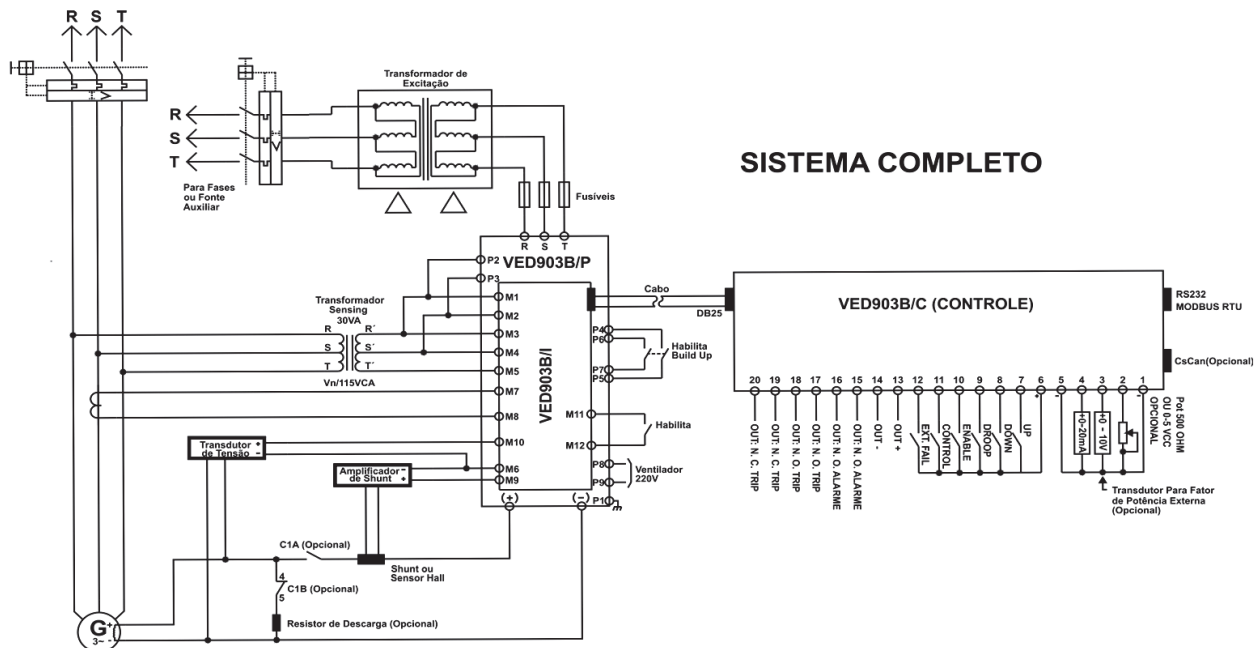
R S T

Transformador de Excitação

R
S
T

Para Fases ou Fonte Auxiliar

Fusíveis

SISTEMA COMPLETO

R S T

P2 VED903B/P
P3

Transformador Sensing 30VA

M1
M2
M3
M4
M5
M7
M8
M10
M6
M9

R R´
S S´
T T´

Vn/115VCA

VED903B/I

Cabo

DB25

VED903B/C (CONTROLE)

RS232 MODBUS RTU

CsCan(Opcional)

P4
P6
P7
P5

Habilita Build Up

M11
M12

Habilita

P8
P9
P1

Ventilador 220V

Transdutor de Tensão + -

Amplificador de Shunt - +

(+) (-)

C1A (Opcional)

Shunt ou Sensor Hall

4
C1B (Opcional)
5

Resistor de Descarga (Opcional)

G 3~

20 19 18 17 16 15 14 13 12 11 10 9 8 7 6 5 4 3 2 1

OUT: N. C. TRIP
OUT: N. C. TRIP
OUT: N. O. TRIP
OUT: N. O. TRIP
OUT: N. C. ALARME
OUT: N. O. ALARME
OUT -
OUT +
EXT. FAIL
CONTROL
ENABLE
DROOP
DOWN
UP

0~20mA
0 - 10V

Pot 500 OHM OU 0-5 VCC OPCIONAL

Transdutor Para Fator de Potência Externa (Opcional)